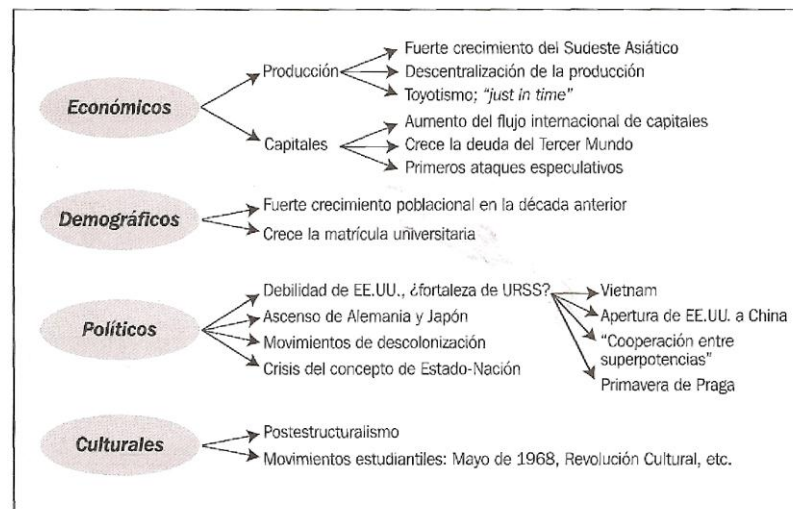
Económicos

Producción
Fuerte crecimiento del Sudeste Asiático
Descentralización de la producción
Toyotismo; "just in time"

Capitales
Aumento del flujo internacional de capitales
Crece la deuda del Tercer Mundo
Primeros ataques especulativos

Demográficos
Fuerte crecimiento poblacional en la década anterior
Crece la matrícula universitaria

Políticos
Debilidad de EE.UU., ¿fortaleza de URSS?
Vietnam
Apertura de EE.UU. a China
"Cooperación entre superpotencias"
Primavera de Praga
Ascenso de Alemania y Japón
Movimientos de descolonización
Crisis del concepto de Estado-Nación

Culturales
Postestructuralismo
Movimientos estudiantiles: Mayo de 1968, Revolución Cultural, etc.